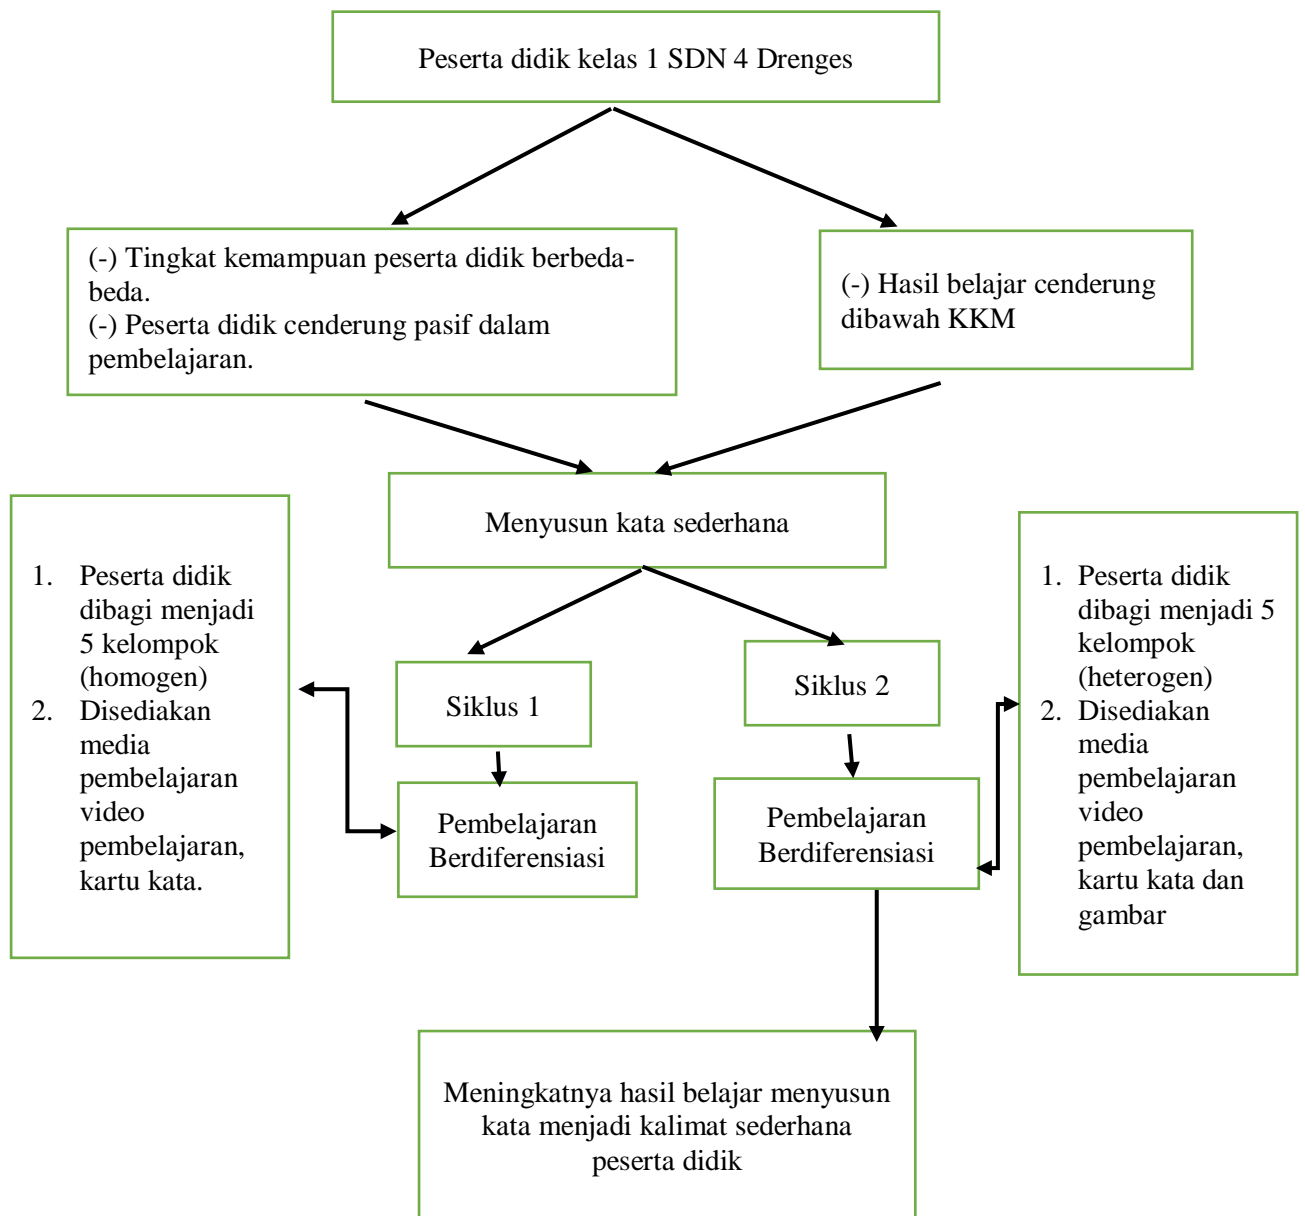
Peserta didik kelas 1 SDN 4 Drenges

(-) Tingkat kemampuan peserta didik berbeda-beda.
(-) Peserta didik cenderung pasif dalam pembelajaran.

(-) Hasil belajar cenderung dibawah KKM

Menyusun kata sederhana

1. Peserta didik dibagi menjadi 5 kelompok (homogen)
2. Disediakan media pembelajaran video pembelajaran, kartu kata.

Siklus 1

Pembelajaran Berdiferensiasi

Siklus 2

Pembelajaran Berdiferensiasi

1. Peserta didik dibagi menjadi 5 kelompok (heterogen)
2. Disediakan media pembelajaran video pembelajaran, kartu kata dan gambar

Meningkatnya hasil belajar menyusun kata menjadi kalimat sederhana peserta didik